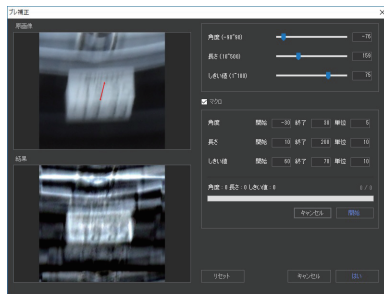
ブレ補正

原画像

角度 (-90~90) -76

長さ (10~500) 150

しきい値 (1~100) 75

マクロ

角度 開始 -30 終了 10 単位 5

長さ 開始 10 終了 200 単位 10

しきい値 開始 60 終了 70 単位 10

角度 : 0 長さ : 0 しきい値 : 0

キャンセル 開始

結果

リセット キャンセル OK